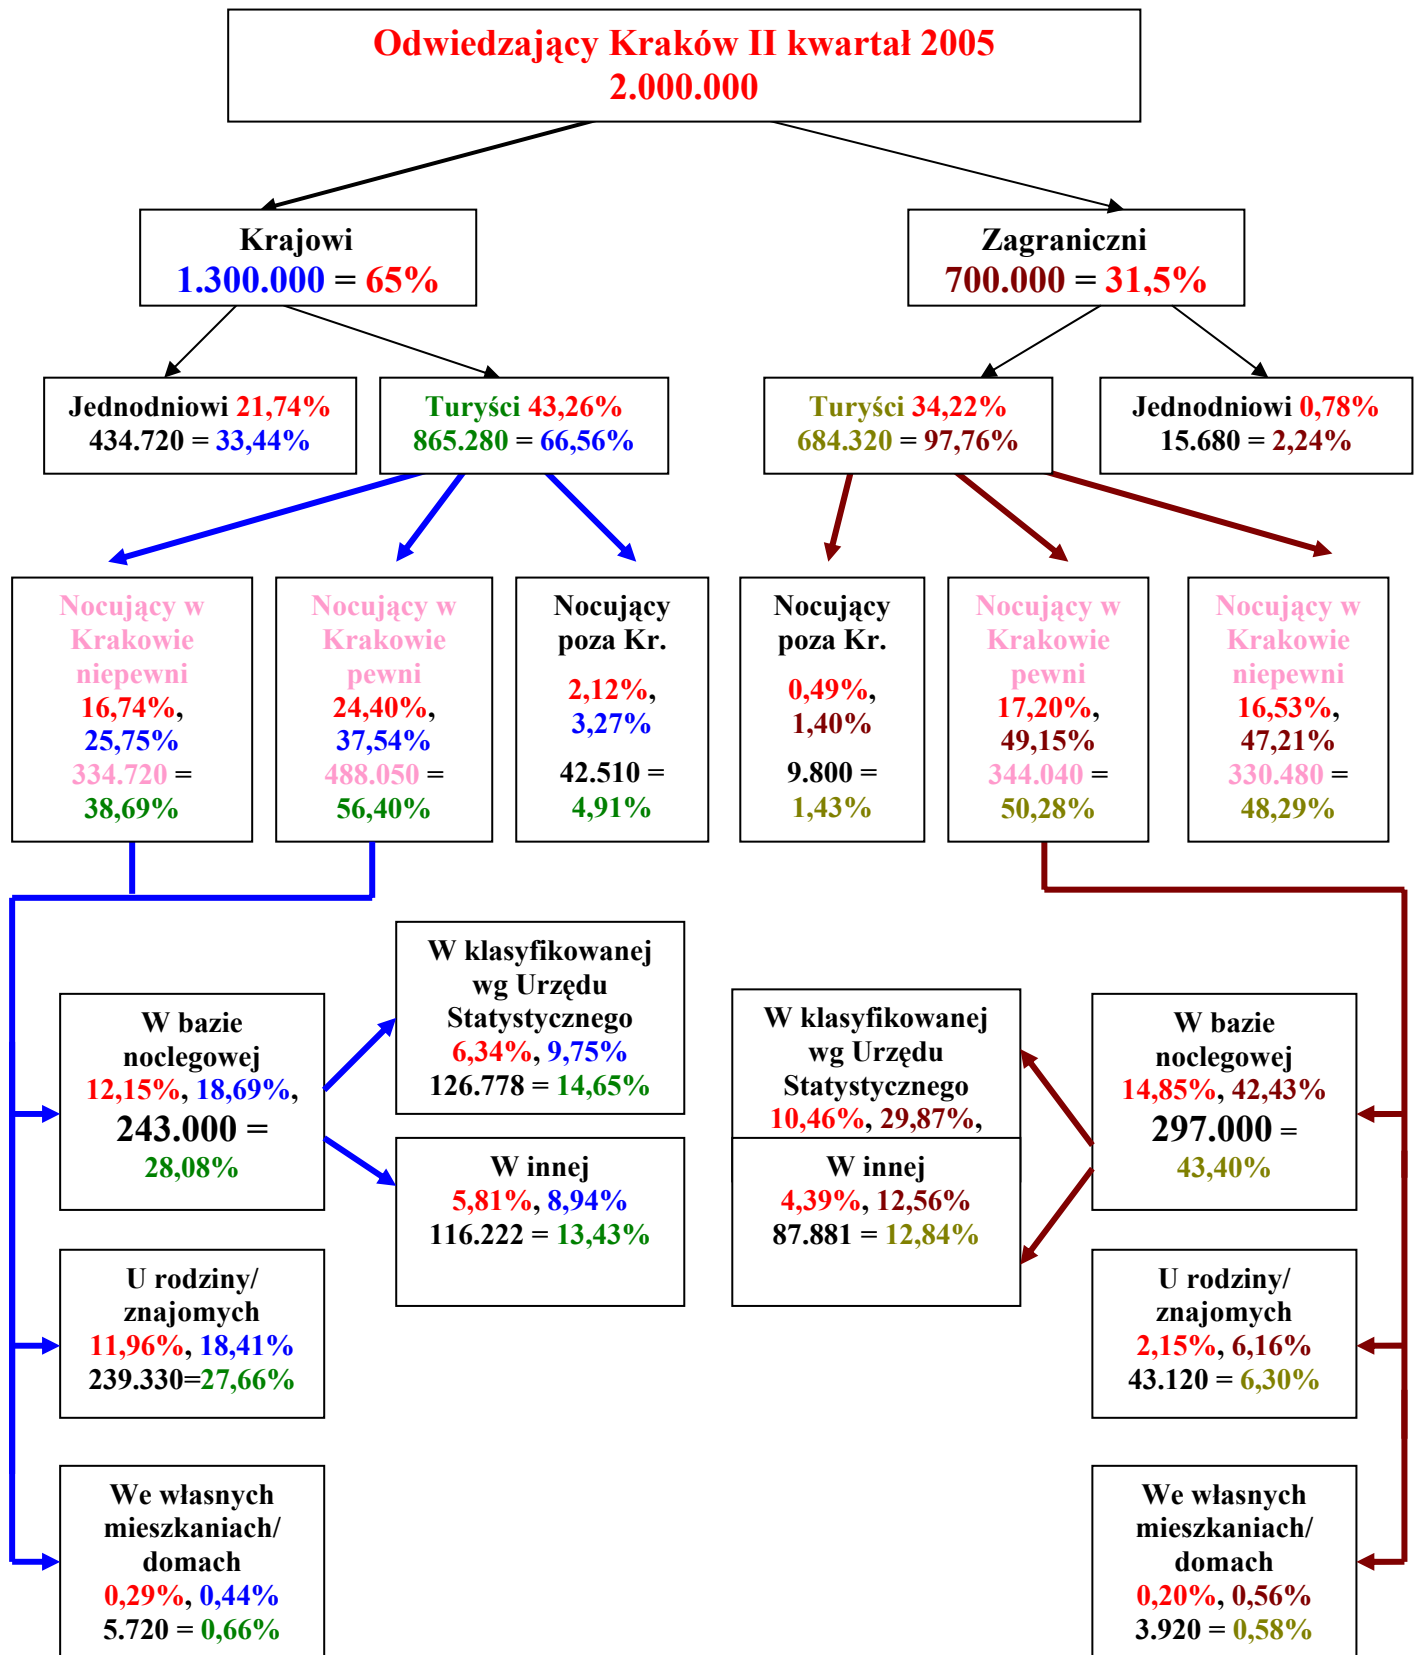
Odwiedzający Kraków II kwartał 2005
2.000.000

Krajowi
1.300.000 = 65%

Zagraniczni
700.000 = 31,5%

Jednodniowi 21,74%
434.720 = 33,44%

Turyści 43,26%
865.280 = 66,56%

Turyści 34,22%
684.320 = 97,76%

Jednodniowi 0,78%
15.680 = 2,24%

Nocujący w Krakowie niepewni
16,74%, 25,75%
334.720 = 38,69%

Nocujący w Krakowie pewni
24,40%, 37,54%
488.050 = 56,40%

Nocujący poza Kr.
2,12%, 3,27%
42.510 = 4,91%

Nocujący poza Kr.
0,49%, 1,40%
9.800 = 1,43%

Nocujący w Krakowie pewni
17,20%, 49,15%
344.040 = 50,28%

Nocujący w Krakowie niepewni
16,53%, 47,21%
330.480 = 48,29%

W klasyfikowanej wg Urzędu Statystycznego
6,34%, 9,75%
126.778 = 14,65%

W bazie noclegowej
12,15%, 18,69%,
243.000 =
28,08%

W innej
5,81%, 8,94%
116.222 = 13,43%

U rodziny/ znajomych
11,96%, 18,41%
239.330=27,66%

We własnych mieszkaniach/ domach
0,29%, 0,44%
5.720 = 0,66%

W klasyfikowanej wg Urzędu Statystycznego
10,46%, 29,87%,

W innej
4,39%, 12,56%
87.881 = 12,84%

W bazie noclegowej
14,85%, 42,43%
297.000 =
43,40%

U rodziny/ znajomych
2,15%, 6,16%
43.120 = 6,30%

We własnych mieszkaniach/ domach
0,20%, 0,56%
3.920 = 0,58%